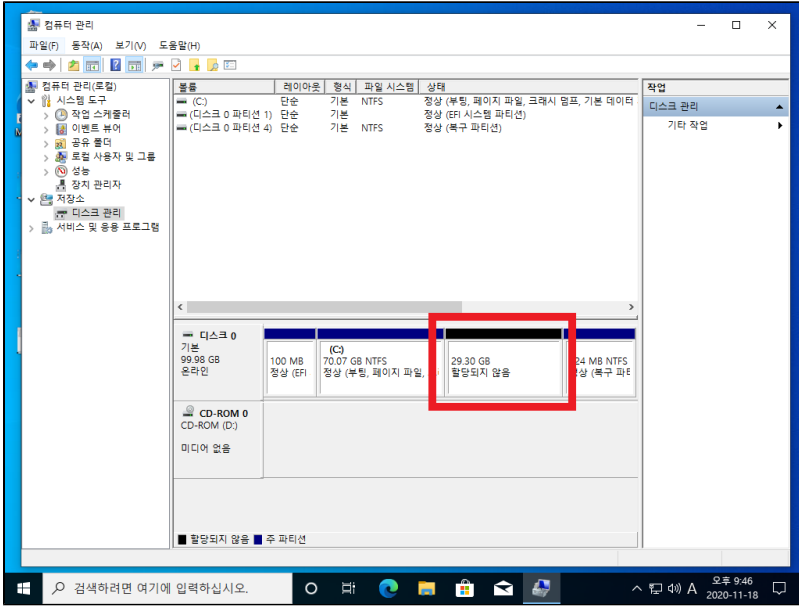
컴퓨터 관리

파일(F) 동작(A) 보기(V) 도움말(H)

컴퓨터 관리(로컬)
시스템 도구
작업 스케줄러
이벤트 뷰어
공유 폴더
로컬 사용자 및 그룹
성능
장치 관리자
저장소
디스크 관리
서비스 및 응용 프로그램

| 볼륨 | 레이아웃 | 형식 | 파일 시스템 | 상태 |
|---|---|---|---|---|
| (C:) | 단순 | 기본 | NTFS | 정상 (부팅, 페이지 파일, 크래시 덤프, 기본 데이터 |
| (디스크 0 파티션 1) | 단순 | 기본 | | 정상 (EFI 시스템 파티션) |
| (디스크 0 파티션 4) | 단순 | 기본 | NTFS | 정상 (복구 파티션) |

디스크 0
기본
99.98 GB
온라인

100 MB
정상 (EFI

(C:)
70.07 GB NTFS
정상 (부팅, 페이지 파일,

29.30 GB
할당되지 않음

24 MB NTFS
정상 (복구 파티

CD-ROM 0
CD-ROM (D:)

미디어 없음

할당되지 않음 주 파티션

작업
디스크 관리
기타 작업

검색하려면 여기에 입력하십시오.

오후 9:46
2020-11-18